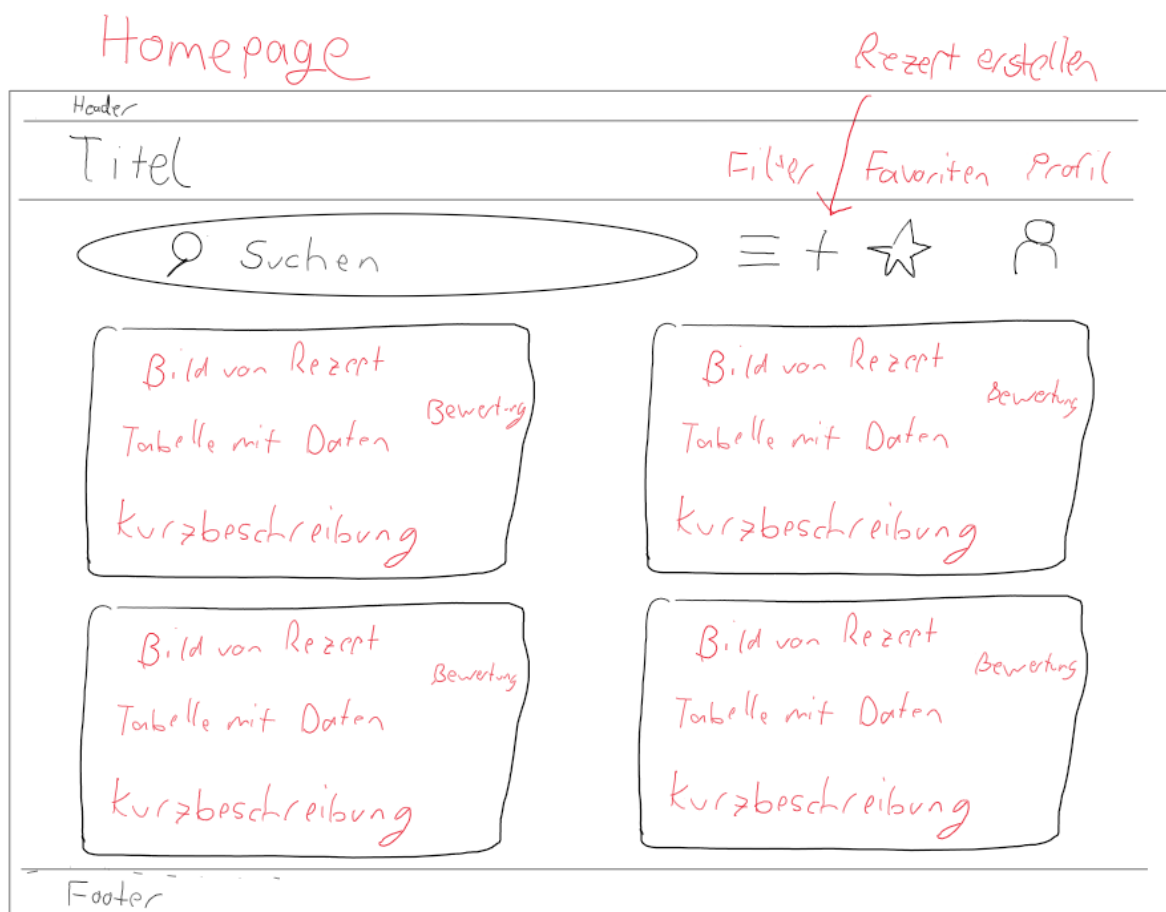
Homepage

Rezept erstellen

Header

Titel

Filter Favoriten Profil

Suchen

Bild von Rezept
Bewertung
Tabelle mit Daten
Kurzbeschreibung

Bild von Rezept
Bewertung
Tabelle mit Daten
Kurzbeschreibung

Bild von Rezept
Bewertung
Tabelle mit Daten
Kurzbeschreibung

Bild von Rezept
Bewertung
Tabelle mit Daten
Kurzbeschreibung

Footer